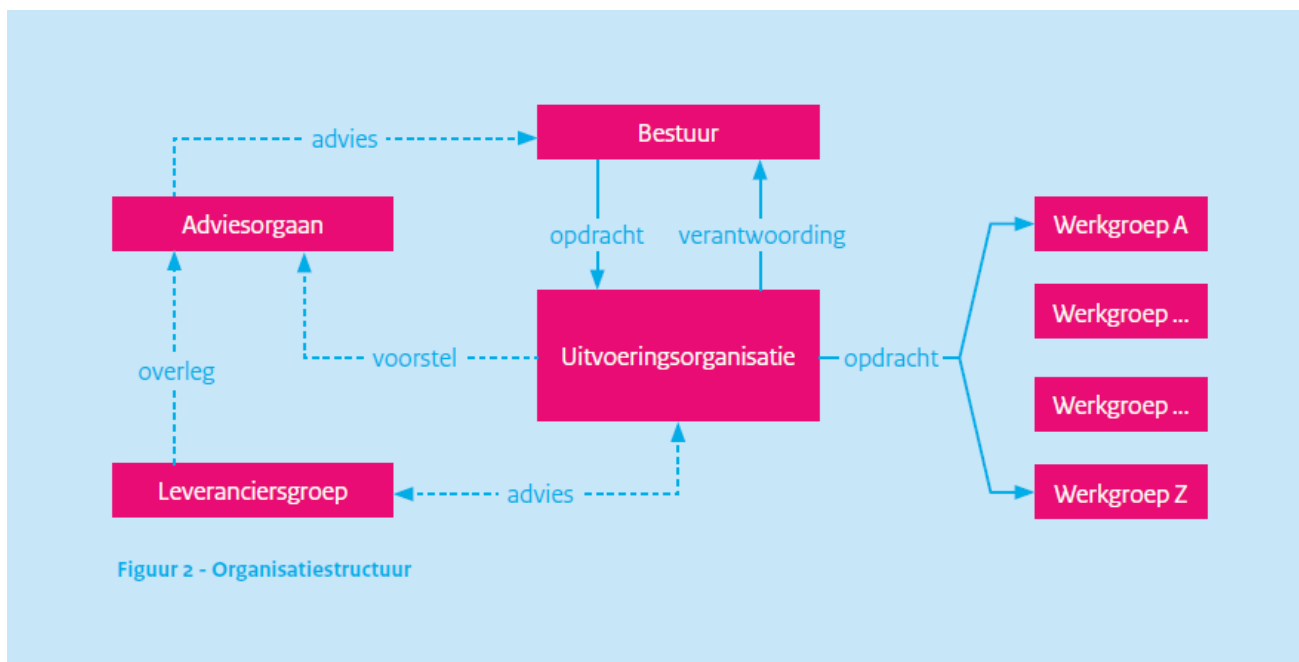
advies

Bestuur

Adviesorgaan

opdracht

verantwoording

Werkgroep A

Werkgroep ...

voorstel

Uitvoeringsorganisatie

opdracht

overleg

Werkgroep ...

Leveranciersgroep

advies

Werkgroep Z

Figuur 2 - Organisatiestructuur